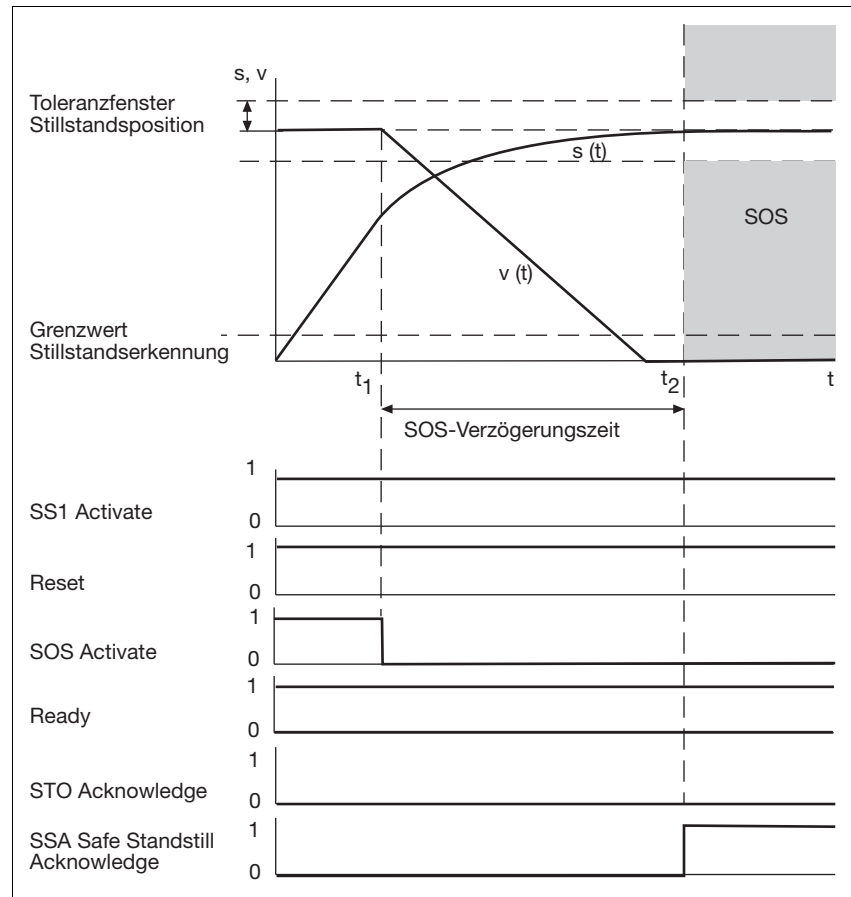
s, v

Toleranzfenster Stillstandsposition

s (t)

SOS

v (t)

Grenzwert Stillstandserkennung

$t_1$

$t_2$

t

SOS-Verzögerungszeit

1

SS1 Activate

0

1

Reset

0

1

SOS Activate

0

1

Ready

0

1

STO Acknowledge

0

1

SSA Safe Standstill Acknowledge

0